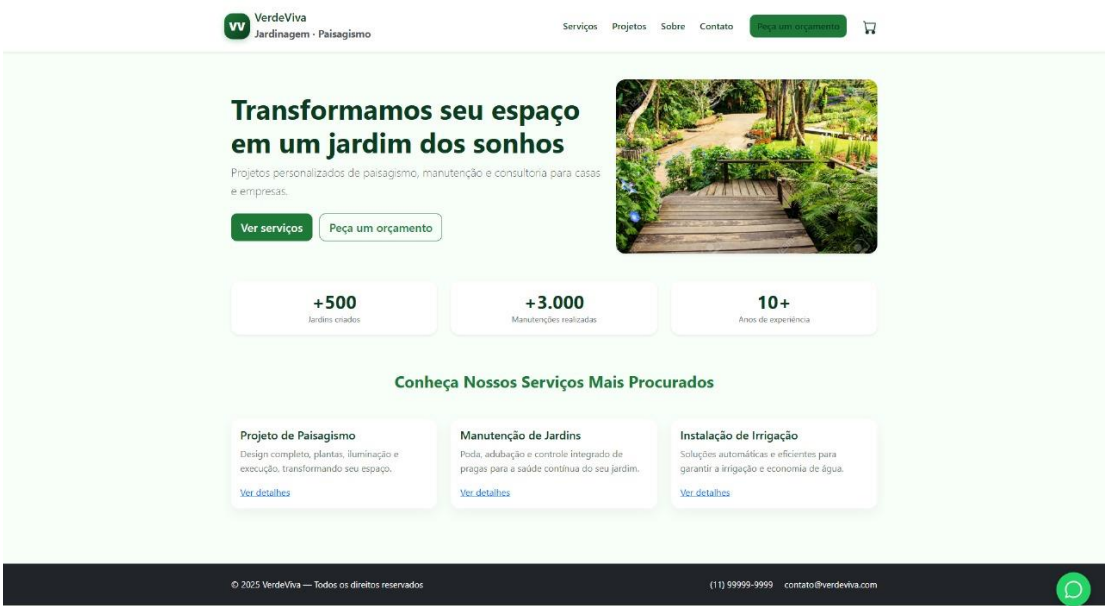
VV VerdeViva
Jardinagem · Paisagismo

Serviços Projetos Sobre Contato Peça um orçamento

Transformamos seu espaço em um jardim dos sonhos

Projetos personalizados de paisagismo, manutenção e consultoria para casas e empresas.

Ver serviços Peça um orçamento

+500
Jardins criados

+3.000
Manutenções realizadas

10+
Anos de experiência

Conheça Nossos Serviços Mais Procurados

Projeto de Paisagismo
Design completo, plantas, iluminação e execução, transformando seu espaço.
Ver detalhes

Manutenção de Jardins
Poda, adubação e controle integrado de pragas para a saúde contínua do seu jardim.
Ver detalhes

Instalação de Irrigação
Soluções automáticas e eficientes para garantir a irrigação e economia de água.
Ver detalhes

© 2025 VerdeViva — Todos os direitos reservados

(11) 99999-9999 contato@verdeviva.com